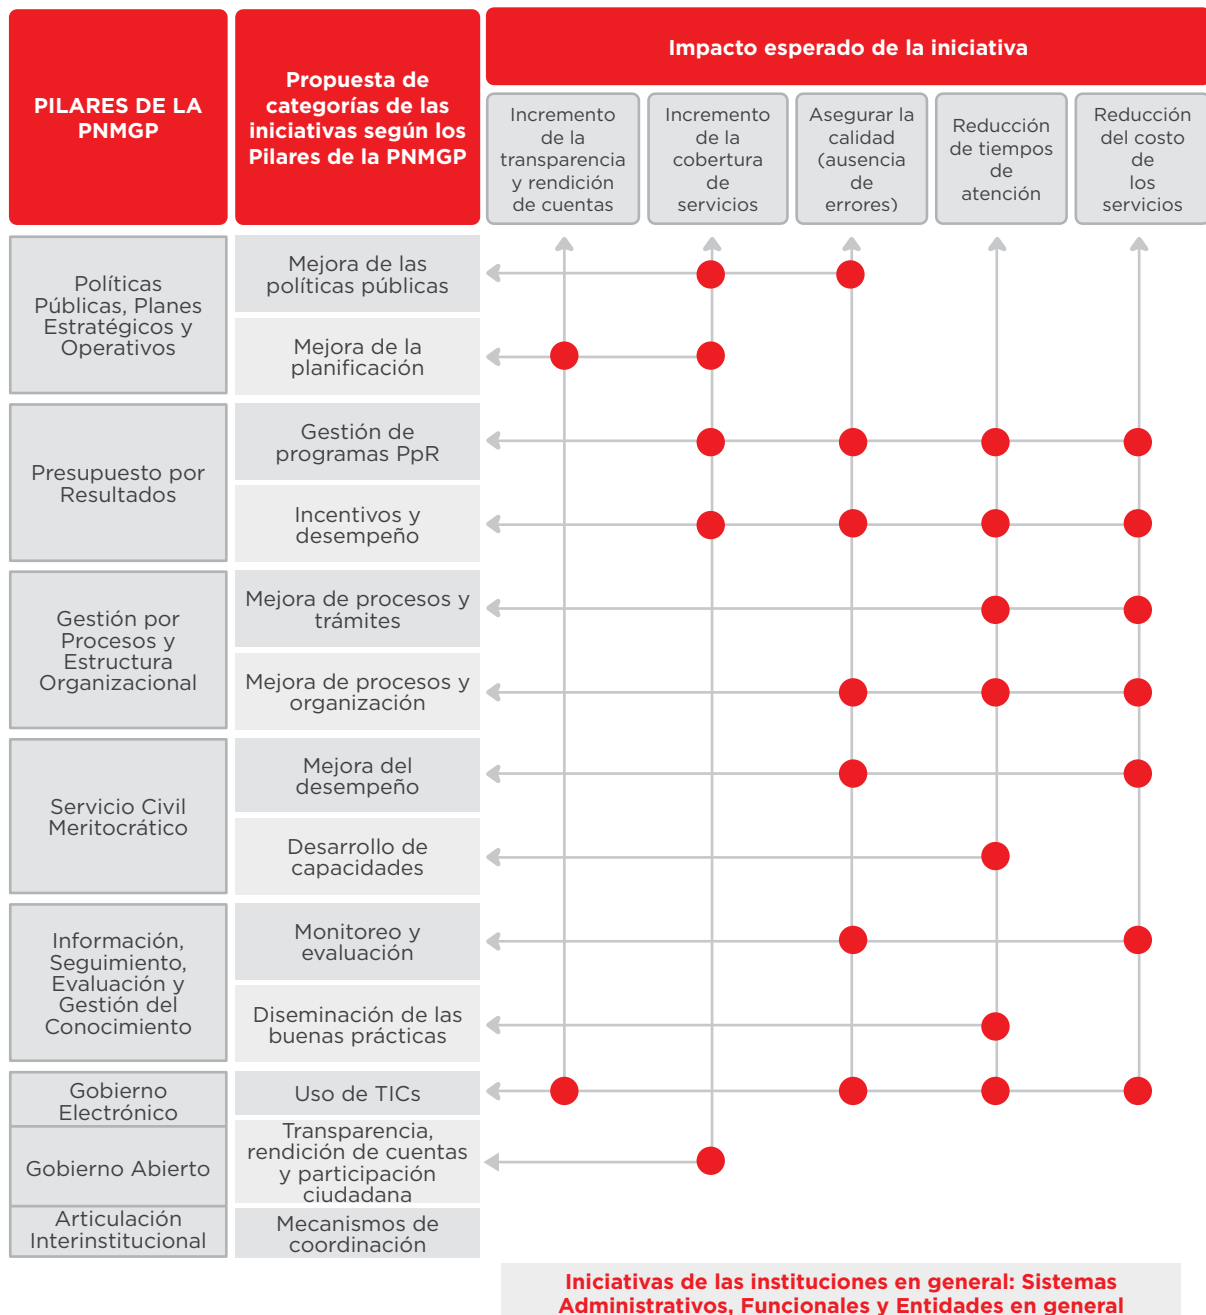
PILARES DE LA PNMGP

Propuesta de categorías de las iniciativas según los Pilares de la PNMGP

Impacto esperado de la iniciativa

Incremento de la transparencia y rendición de cuentas

Incremento de la cobertura de servicios

Asegurar la calidad (ausencia de errores)

Reducción de tiempos de atención

Reducción del costo de los servicios

Políticas Públicas, Planes Estratégicos y Operativos

Mejora de las políticas públicas

Mejora de la planificación

Presupuesto por Resultados

Gestión de programas PpR

Incentivos y desempeño

Gestión por Procesos y Estructura Organizacional

Mejora de procesos y trámites

Mejora de procesos y organización

Servicio Civil Meritocrático

Mejora del desempeño

Desarrollo de capacidades

Información, Seguimiento, Evaluación y Gestión del Conocimiento

Monitoreo y evaluación

Diseminación de las buenas prácticas

Gobierno Electrónico

Uso de TICs

Gobierno Abierto

Transparencia, rendición de cuentas y participación ciudadana

Articulación Interinstitucional

Mecanismos de coordinación

Iniciativas de las instituciones en general: Sistemas Administrativos, Funcionales y Entidades en general